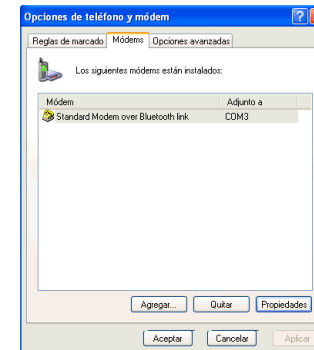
Opciones de teléfono y módem

?

Reglas de marcado | Módems | Opciones avanzadas

Los siguientes módems están instalados:

| Módem | Adjunto a |
|---|---|
| Standard Modem over Bluetooth link | COM3 |

Agregar... | Quitar | Propiedades

Aceptar | Cancelar | Aplicar